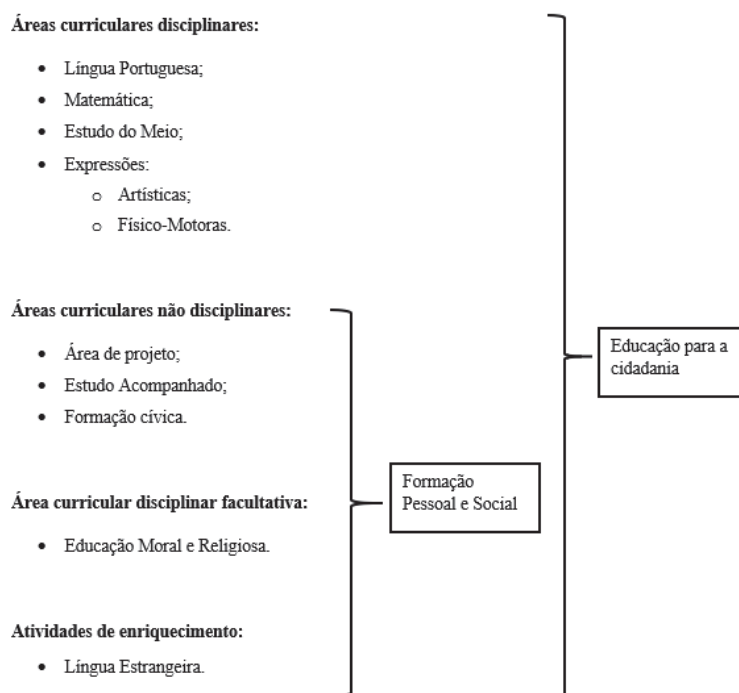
**Áreas curriculares disciplinares:**

- Língua Portuguesa;
- Matemática;
- Estudo do Meio;
- Expressões:
  - Artísticas;
  - Físico-Motoras.

**Áreas curriculares não disciplinares:**

- Área de projeto;
- Estudo Acompanhado;
- Formação cívica.

**Área curricular disciplinar facultativa:**

- Educação Moral e Religiosa.

**Atividades de enriquecimento:**

- Língua Estrangeira.

Formação Pessoal e Social

Educação para a cidadania